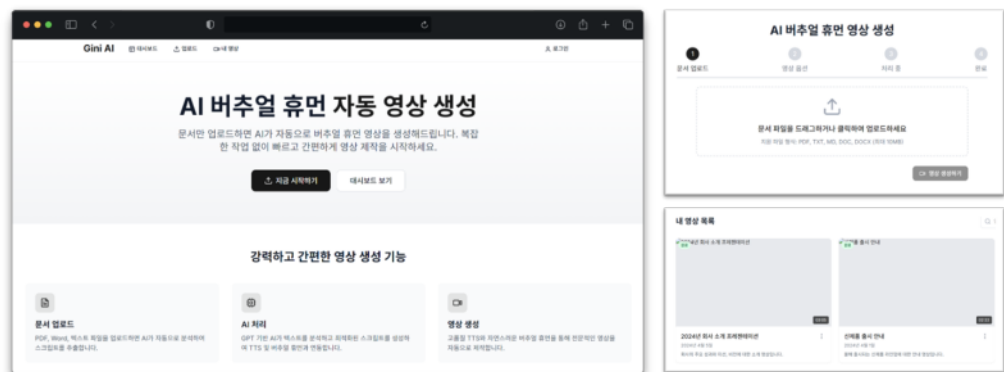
Gini AI 대시보드 업로드 내 영상 로그인

AI 버추얼 휴먼 자동 영상 생성

문서만 업로드하면 AI가 자동으로 버추얼 휴먼 영상을 생성해드립니다. 복잡한 작업 없이 빠르고 간편하게 영상 제작을 시작하세요.

지금 시작하기 대시보드 보기

강력하고 간편한 영상 생성 기능

문서 업로드

PDF, Word, 텍스트 파일을 업로드하면 AI가 자동으로 분석하여 스크립트를 추출합니다.

AI 처리

GPT 기반 AI가 텍스트를 분석하여 최적화된 스크립트를 생성하며 TTS 및 버추얼 휴먼과 연동합니다.

영상 생성

고품질 TTS와 자연스러운 버추얼 휴먼을 통해 전문적인 영상을 자동으로 제작합니다.

AI 버추얼 휴먼 영상 생성

1 문서 업로드 2 영상 옵션 3 처리 중 4 완료

문서 파일을 드래그하거나 클릭하여 업로드하세요

지원 파일 형식: PDF, TXT, MD, DOC, DOCX (최대 10MB)

영상 생성하기

내 영상 목록

2024년 회사 소개 프레젠테이션

신제품 출시 안내

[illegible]